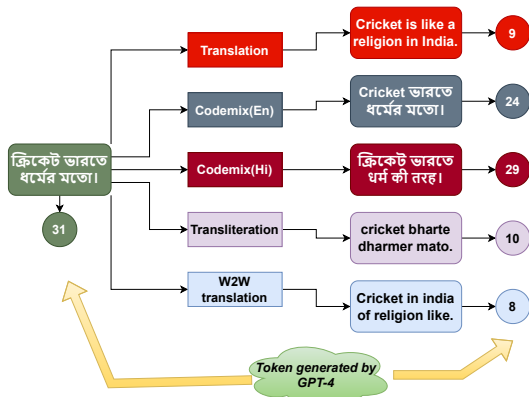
ক্রিকেট ভারতে ধর্মের মতো।

31

Translation

Cricket is like a religion in India.

9

Codemix(En)

Cricket ভারতে ধর্মের মতো।

24

Codemix(Hi)

क्रिकेट भारत में धर्म की तरह।

29

Transliteration

cricket bharte dharmer mato.

10

W2W translation

Cricket in india of religion like.

8

Token generated by GPT-4